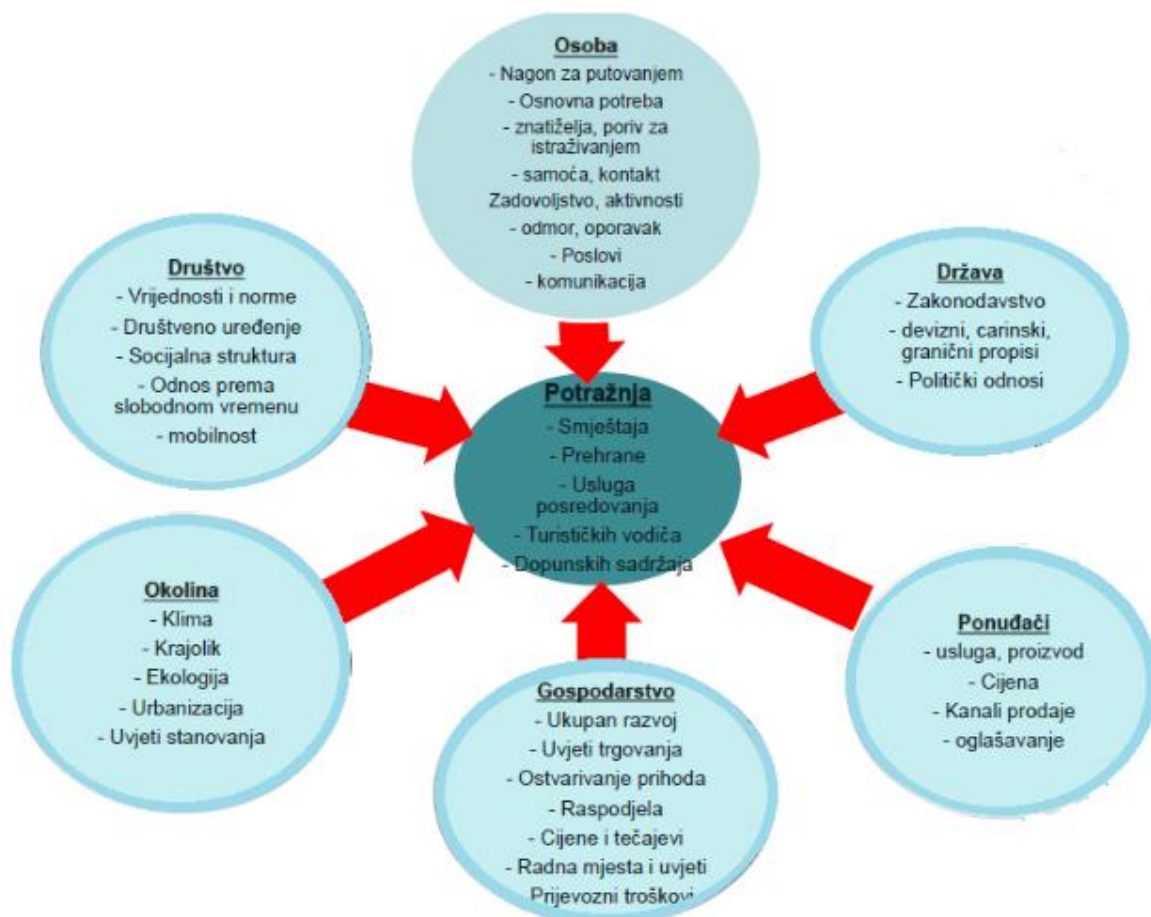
Osoba
- Nagon za putovanjem
- Osnovna potreba
- znatiželja, poriv za istraživanjem
- samoća, kontakt
Zadovoljstvo, aktivnosti
- odmor, oporavak
- Poslovi
- komunikacija

Društvo
- Vrijednosti i norme
- Društveno uređenje
- Socijalna struktura
- Odnos prema slobodnom vremenu
- mobilnost

Država
- Zakonodavstvo
- devizni, carinski, granični propisi
- Politički odnosi

Potražnja
- Smještaja
- Prehrane
- Usluga posredovanja
- Turističkih vodiča
- Dopunskih sadržaja

Okolina
- Klima
- Krajolik
- Ekologija
- Urbanizacija
- Uvjeti stanovanja

Ponuđači
- usluga, proizvod
- Cijena
- Kanali prodaje
- oglašavanje

Gospodarstvo
- Ukupan razvoj
- Uvjeti trgovanja
- Ostvarivanje prihoda
- Raspodjela
- Cijene i tečajevi
- Radna mjesta i uvjeti
- Prijevozni troškovi